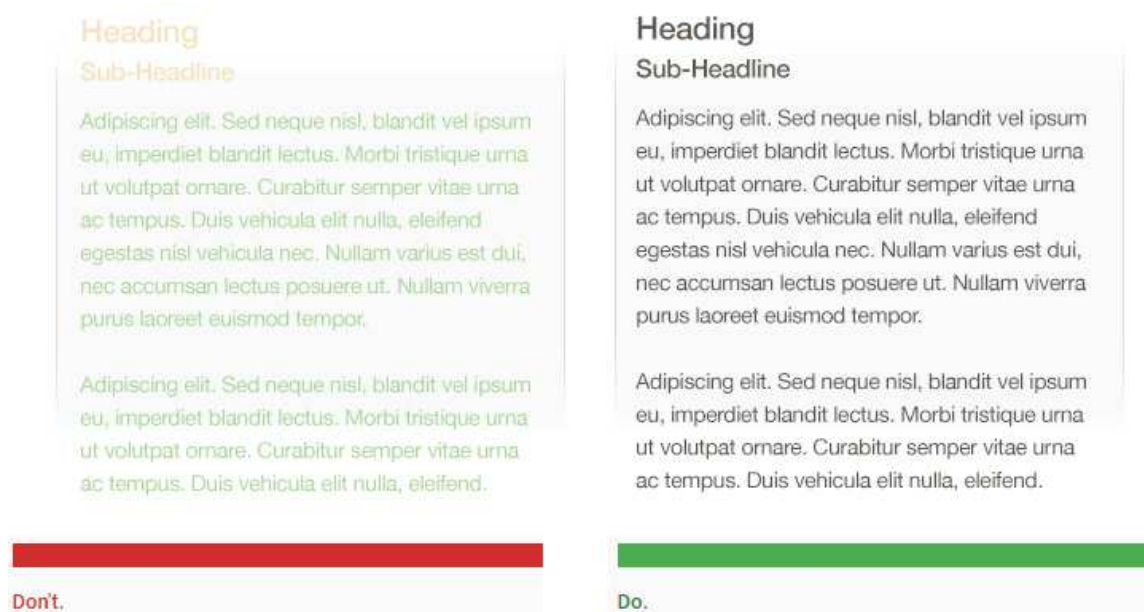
Heading
Sub-Headline

Adipiscing elit. Sed neque nisl, blandit vel ipsum eu, imperdiet blandit lectus. Morbi tristique urna ut volutpat ornare. Curabitur semper vitae urna ac tempus. Duis vehicula elit nulla, eleifend egestas nisl vehicula nec. Nullam varius est dui, nec accumsan lectus posuere ut. Nullam viverra purus laoreet euismod tempor.

Adipiscing elit. Sed neque nisl, blandit vel ipsum eu, imperdiet blandit lectus. Morbi tristique urna ut volutpat ornare. Curabitur semper vitae urna ac tempus. Duis vehicula elit nulla, eleifend.

Don't.

Heading
Sub-Headline

Adipiscing elit. Sed neque nisl, blandit vel ipsum eu, imperdiet blandit lectus. Morbi tristique urna ut volutpat ornare. Curabitur semper vitae urna ac tempus. Duis vehicula elit nulla, eleifend egestas nisl vehicula nec. Nullam varius est dui, nec accumsan lectus posuere ut. Nullam viverra purus laoreet euismod tempor.

Adipiscing elit. Sed neque nisl, blandit vel ipsum eu, imperdiet blandit lectus. Morbi tristique urna ut volutpat ornare. Curabitur semper vitae urna ac tempus. Duis vehicula elit nulla, eleifend.

Do.